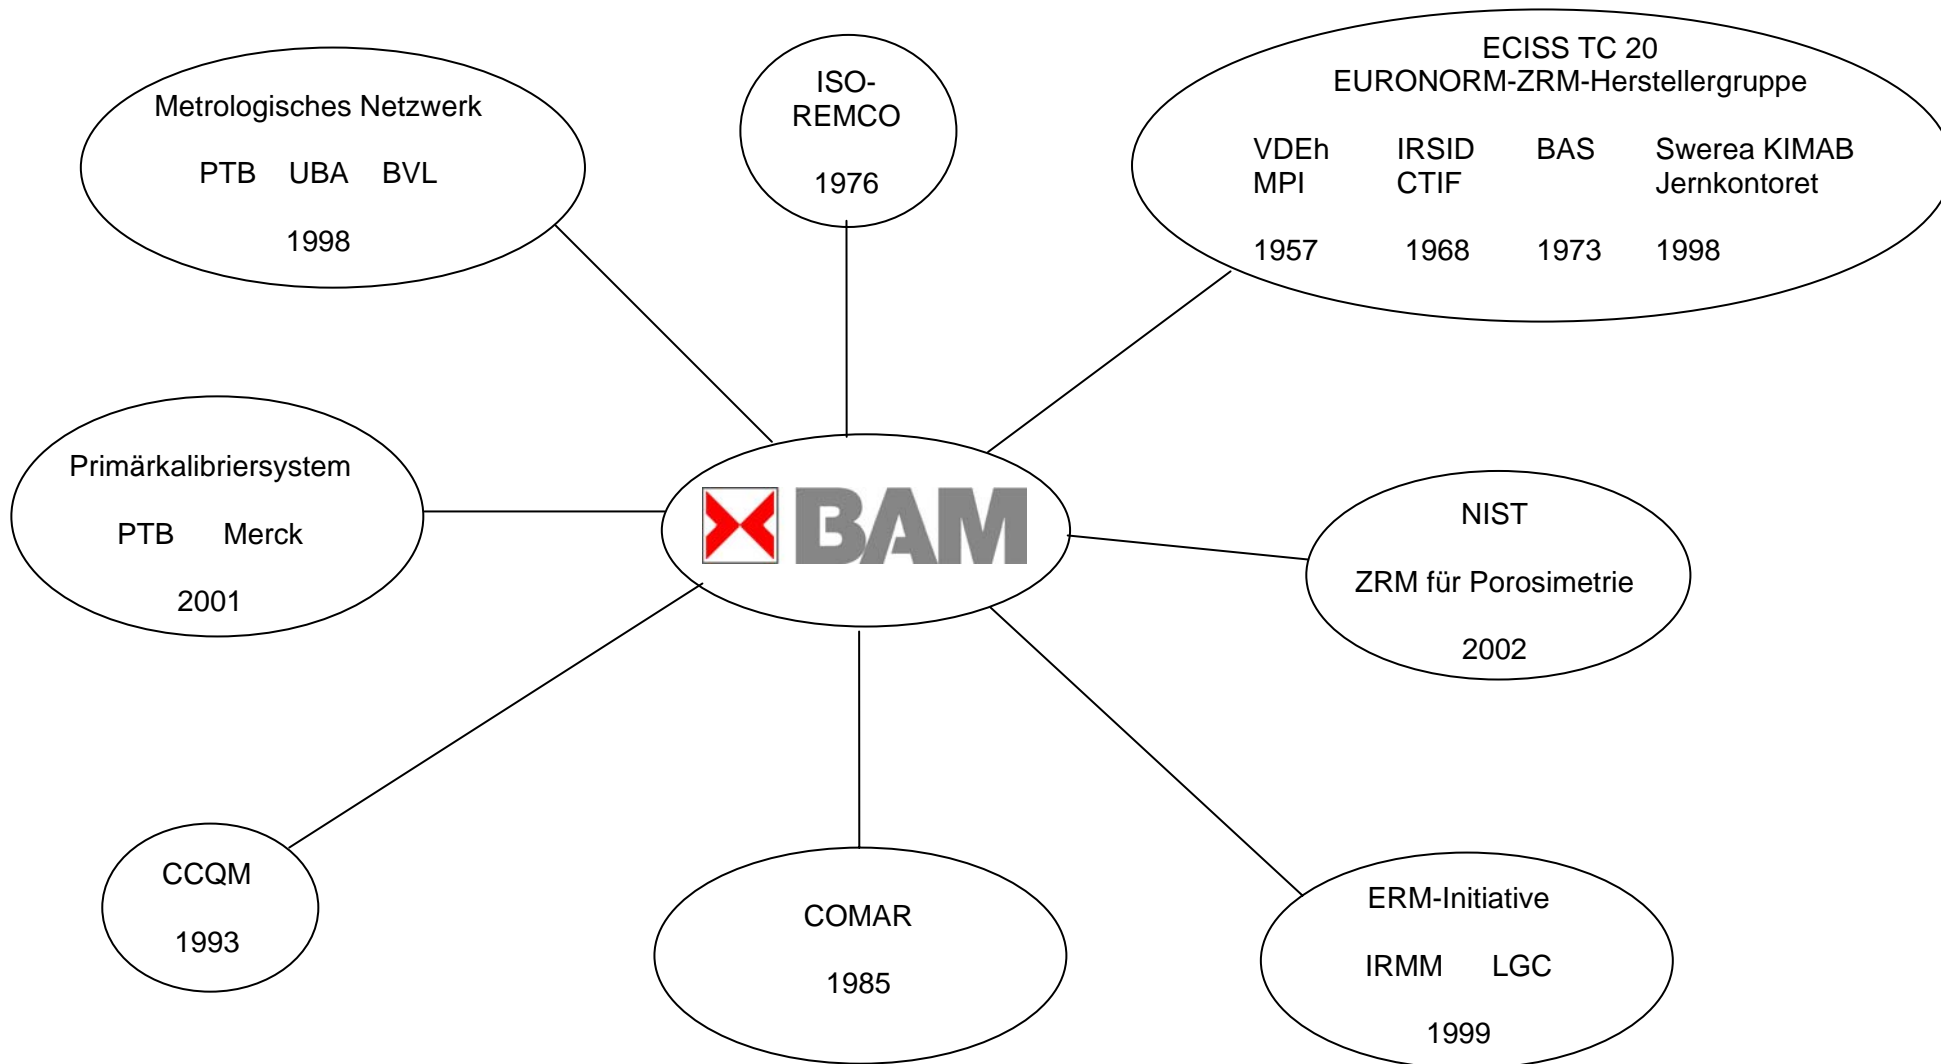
Metrologisches Netzwerk

PTB UBA BVL

1998

ISO-
REMCO

1976

ECISS TC 20
EURONORM-ZRM-Herstellergruppe

| VDEh MPI | IRSID CTIF | BAS | Swerea KIMAB Jernkontoret |
|---|---|---|---|
| 1957 | 1968 | 1973 | 1998 |

Primärkalibriersystem

PTB Merck

2001

BAM

NIST

ZRM für Porosimetrie

2002

CCQM

1993

COMAR

1985

ERM-Initiative

IRMM LGC

1999